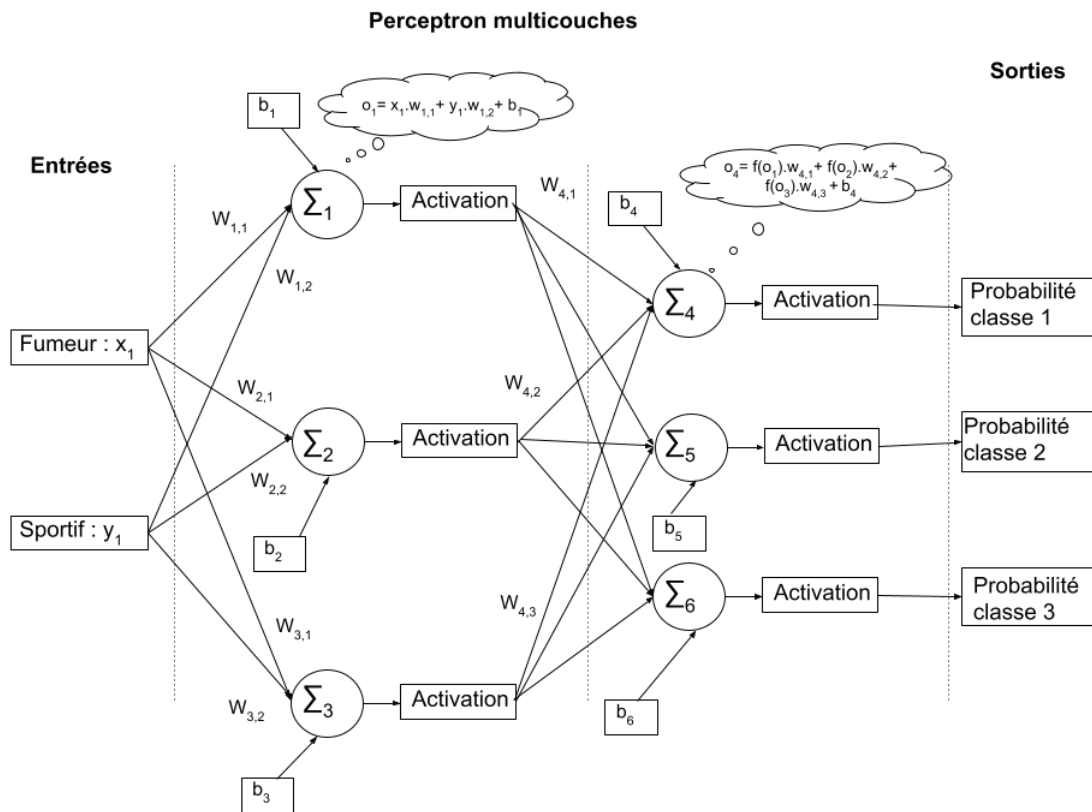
Perceptron multicouches

Sorties

Entrées

$b_1$

$o_1 = x_1.w_{1,1} + y_1.w_{1,2} + b_1$

$\Sigma_1$

Activation

$W_{4,1}$

$o_4 = f(o_1).w_{4,1} + f(o_2).w_{4,2} + f(o_3).w_{4,3} + b_4$

$b_4$

$W_{1,1}$

$W_{1,2}$

$\Sigma_4$

Activation

Probabilité classe 1

Fumeur : $x_1$

$W_{2,1}$

$W_{4,2}$

$\Sigma_2$

Activation

$\Sigma_5$

Activation

Probabilité classe 2

$W_{2,2}$

Sportif : $y_1$

$b_2$

$b_5$

$\Sigma_6$

Activation

Probabilité classe 3

$W_{4,3}$

$W_{3,1}$

$W_{3,2}$

$\Sigma_3$

Activation

$b_6$

$b_3$